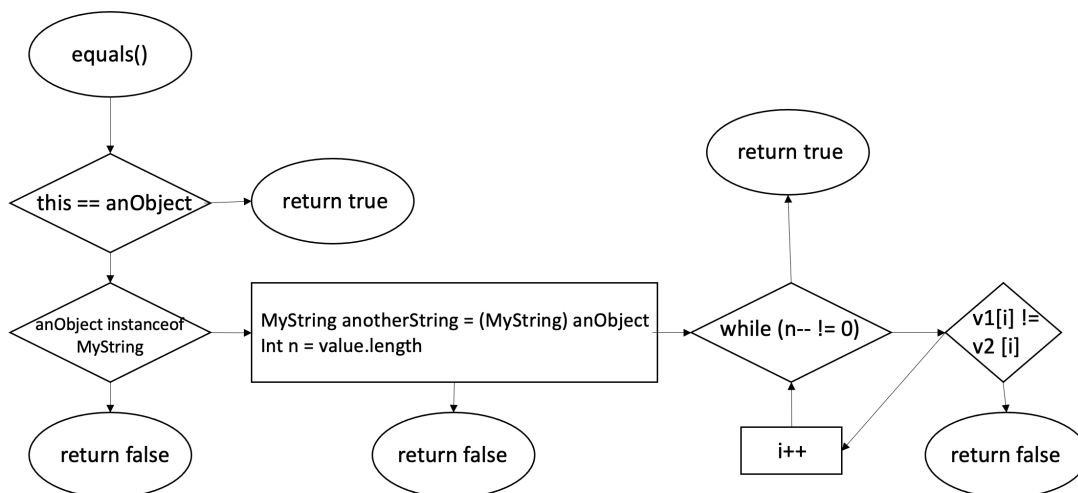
equals()

this == anObject

return true

anObject instanceof MyString

MyString anotherString = (MyString) anObject
Int n = value.length

return true

while (n-- != 0)

v1[i] != v2 [i]

return false

return false

i++

return false